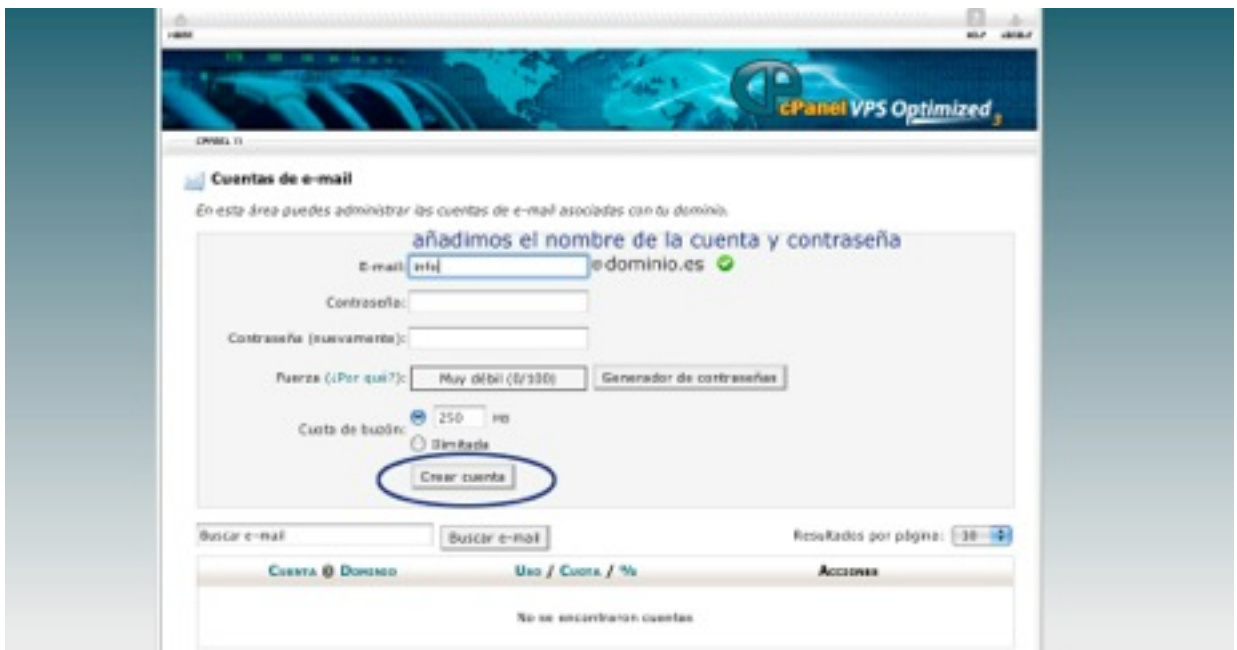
HOME

HELP LOGOUT

cPanel VPS Optimized 3

CPANEL 11

Cuentas de e-mail

En esta área puedes administrar las cuentas de e-mail asociadas con tu dominio.

añadimos el nombre de la cuenta y contraseña

E-mail: info @dominio.es

Contraseña:

Contraseña (nuevamente):

Fuerza (¿Por qué?): Muy débil (0/100) Generador de contraseñas

Cuota de buzón: 250 MB
Ilimitada

Crear cuenta

Buscar e-mail Buscar e-mail

Resultados por página: 10

| Cuenta @ Dominio | Uso / Cuota / % | Acciones |
|---|---|---|
| No se encontraron cuentas | | |